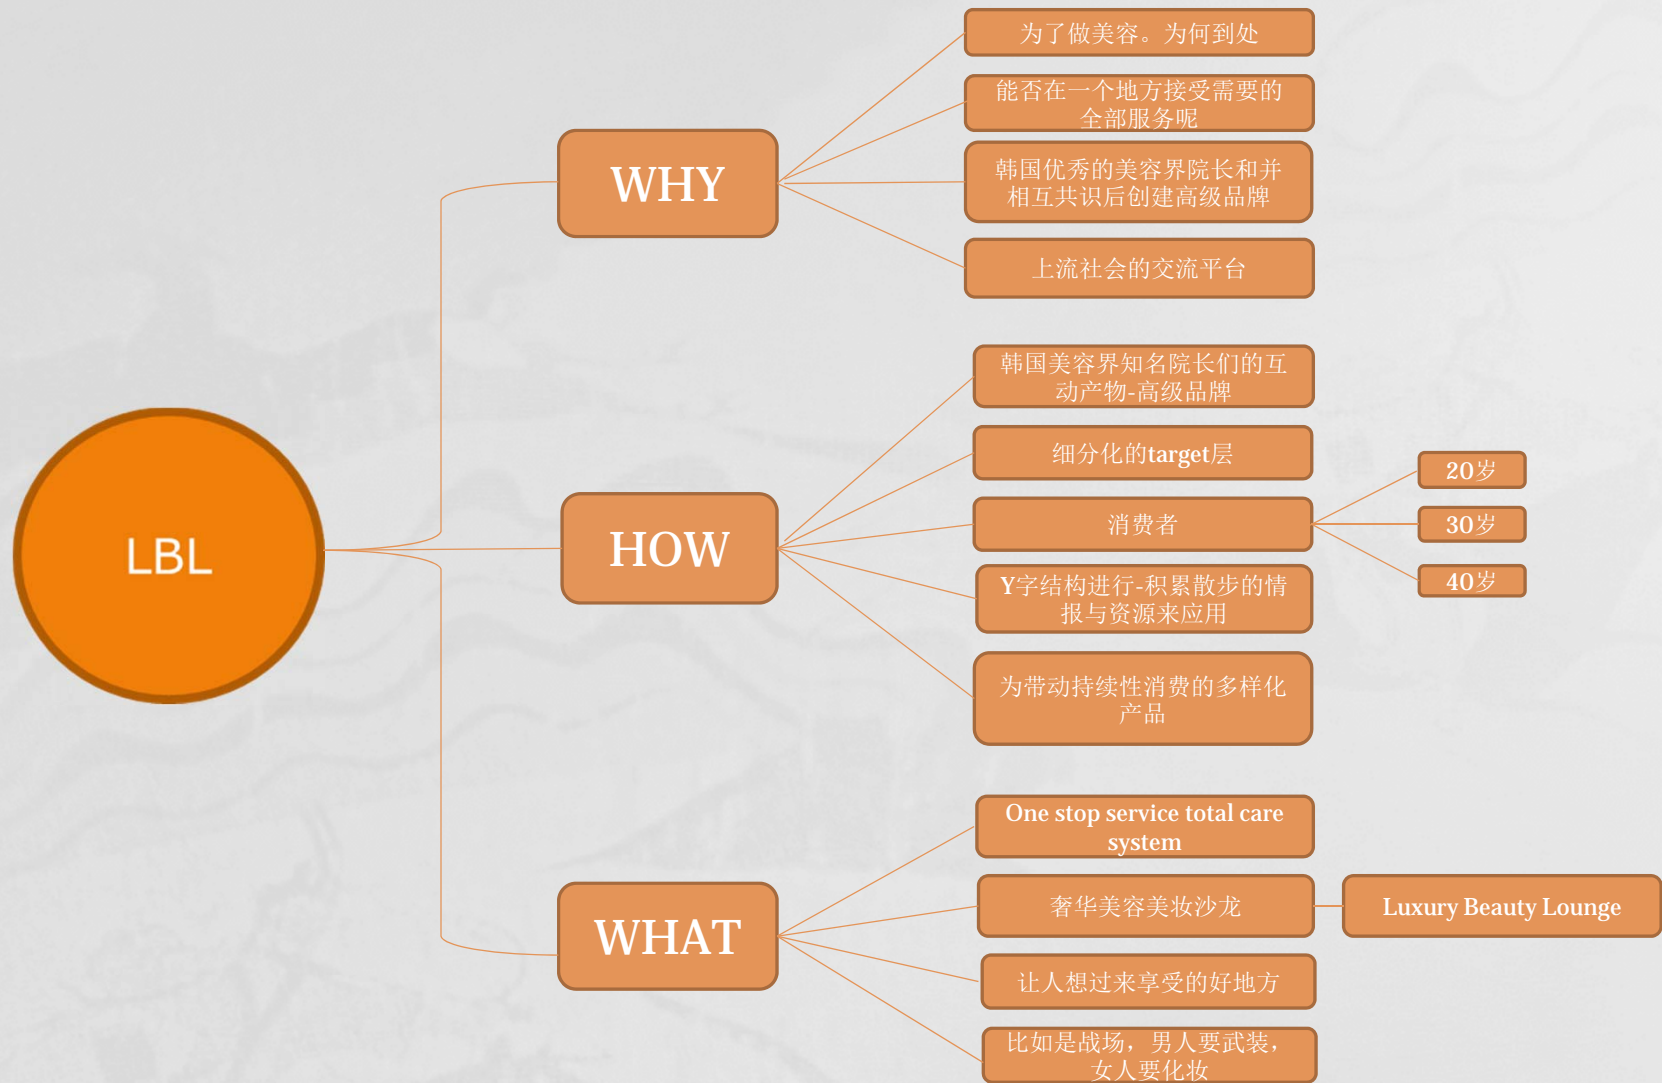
LBL

WHY

为了做美容。为何到处

能否在一个地方接受需要的全部服务呢

韩国优秀的美容界院长和并相互共识后创建高级品牌

上流社会的交流平台

HOW

韩国美容界知名院长们的互动产物-高级品牌

细分化的target层

消费者

20岁

30岁

40岁

Y字结构进行-积累散步的情报与资源来应用

为带动持续性消费的多样化产品

WHAT

One stop service total care system

奢华美容美妆沙龙

Luxury Beauty Lounge

让人想过来享受的好地方

比如是战场，男人要武装，女人要化妆